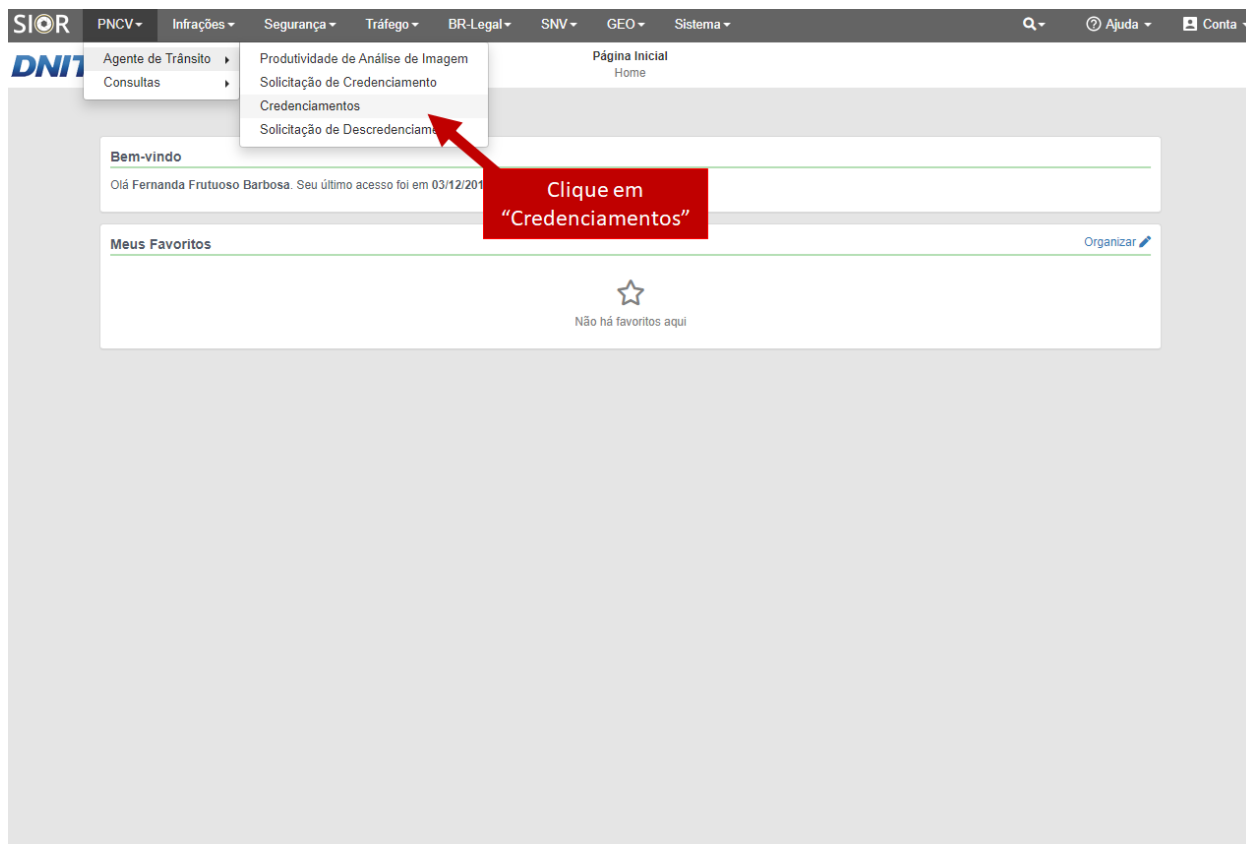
SIOR PNCV Infrações Segurança Tráfego BR-Legal SNV GEO Sistema Ajuda Conta

DNIT

Agente de Trânsito
Consultas

Produtividade de Análise de Imagem
Solicitação de Credenciamento
Credenciamentos
Solicitação de Descredenciame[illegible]

Página Inicial
Home

Bem-vindo
Olá Fernanda Frutuoso Barbosa. Seu último acesso foi em 03/12/201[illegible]

Clique em "Credenciamentos"

Meus Favoritos
Organizar

Não há favoritos aqui